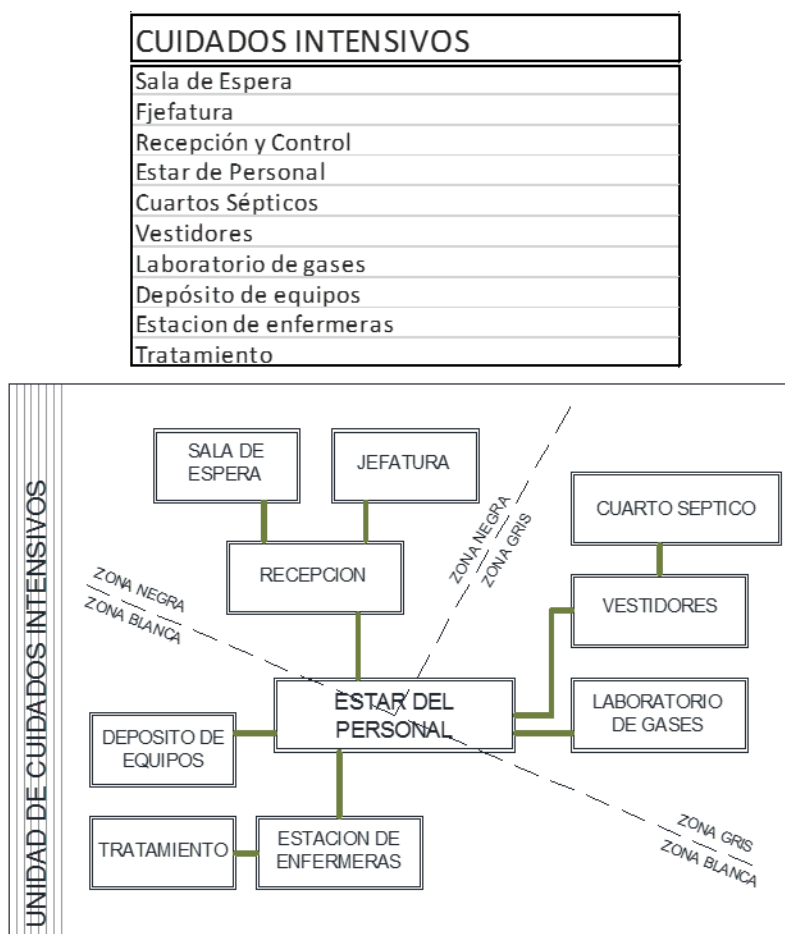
| CUIDADOS INTENSIVOS |
|---|
| Sala de Espera |
| Fjefatura |
| Recepción y Control |
| Estar de Personal |
| Cuartos Sépticos |
| Vestidores |
| Laboratorio de gases |
| Depósito de equipos |
| Estacion de enfermeras |
| Tratamiento |

UNIDAD DE CUIDADOS INTENSIVOS

SALA DE ESPERA

JEFATURA

ZONA NEGRA
ZONA GRIS

CUARTO SEPTICO

RECEPCION

ZONA NEGRA
ZONA BLANCA

VESTIDORES

ESTAR DEL PERSONAL

LABORATORIO DE GASES

DEPOSITO DE EQUIPOS

TRATAMIENTO

ESTACION DE ENFERMERAS

ZONA GRIS
ZONA BLANCA